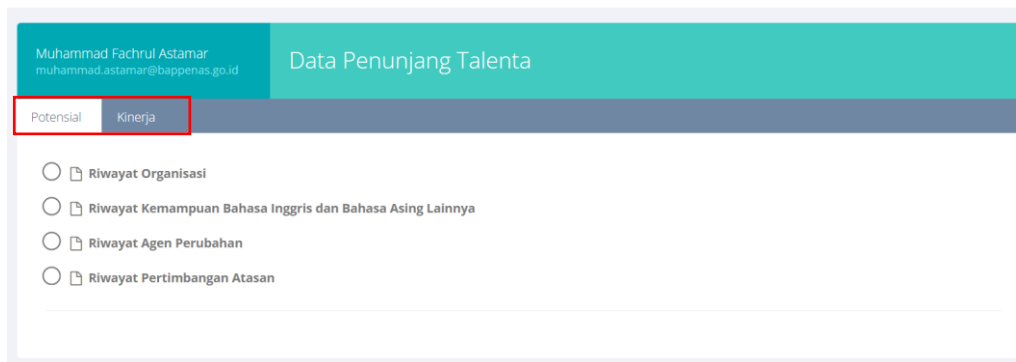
Muhammad Fachrul Astamar
muhammad.astamar@bappenas.go.id

Data Penunjang Talenta

Potensial

Kinerja

Riwayat Organisasi

Riwayat Kemampuan Bahasa Inggris dan Bahasa Asing Lainnya

Riwayat Agen Perubahan

Riwayat Pertimbangan Atasan